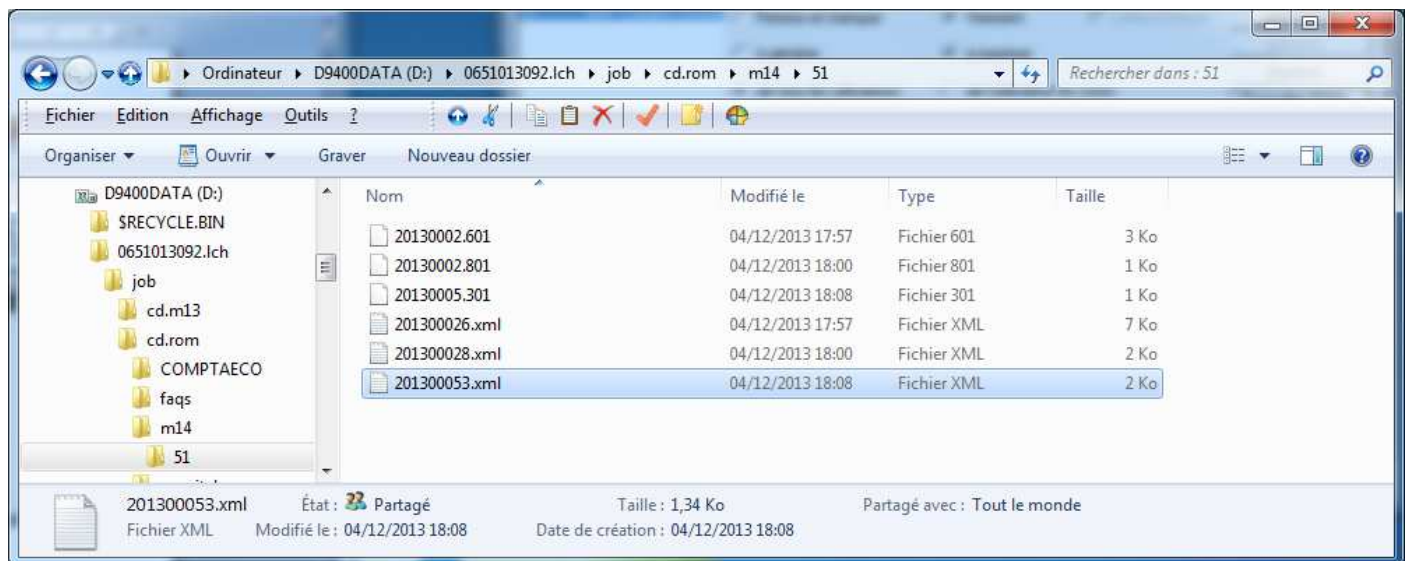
▸ Ordinateur ▸ D9400DATA (D:) ▸ 0651013092.lch ▸ job ▸ cd.rom ▸ m14 ▸ 51

Rechercher dans : 51

Fichier Edition Affichage Outils ?

Organiser ▾ Ouvrir ▾ Graver Nouveau dossier

D9400DATA (D:)
$RECYCLE.BIN
0651013092.lch
job
cd.m13
cd.rom
COMPTAECO
faqs
m14
51

| Nom | Modifié le | Type | Taille |
|---|---|---|---|
| 20130002.601 | 04/12/2013 17:57 | Fichier 601 | 3 Ko |
| 20130002.801 | 04/12/2013 18:00 | Fichier 801 | 1 Ko |
| 20130005.301 | 04/12/2013 18:08 | Fichier 301 | 1 Ko |
| 201300026.xml | 04/12/2013 17:57 | Fichier XML | 7 Ko |
| 201300028.xml | 04/12/2013 18:00 | Fichier XML | 2 Ko |
| 201300053.xml | 04/12/2013 18:08 | Fichier XML | 2 Ko |

201300053.xml État : Partagé Taille : 1,34 Ko Partagé avec : Tout le monde
Fichier XML Modifié le : 04/12/2013 18:08 Date de création : 04/12/2013 18:08